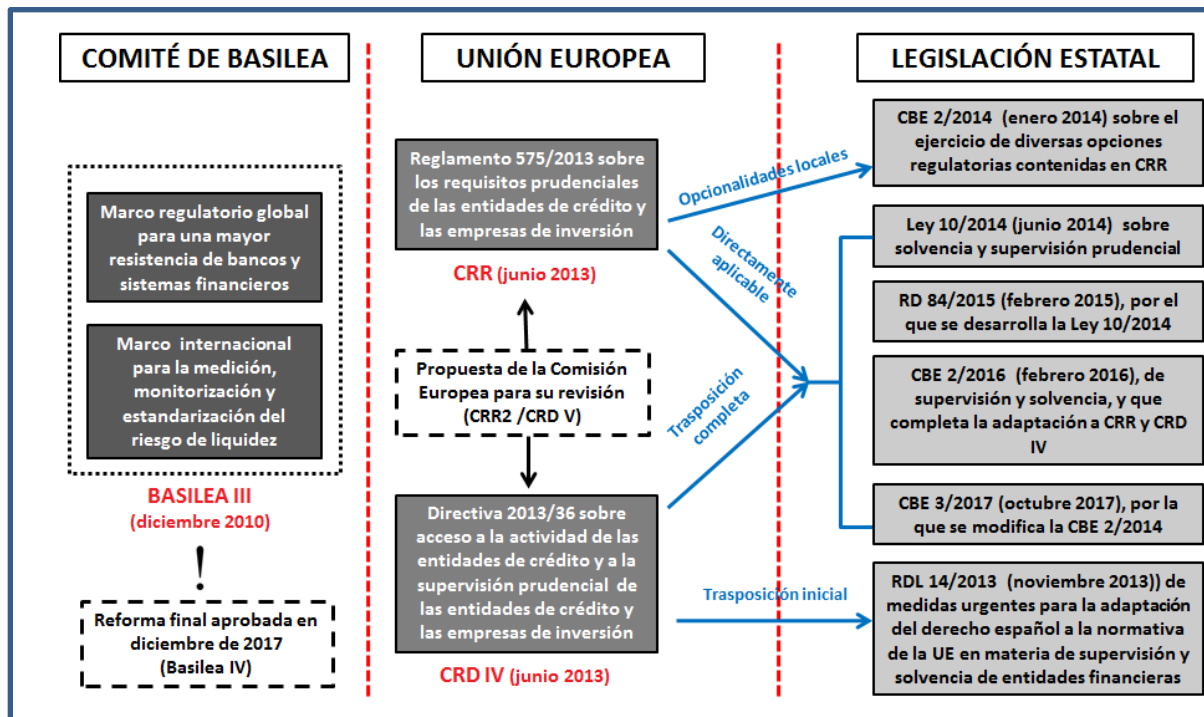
COMITÉ DE BASILEA

UNIÓN EUROPEA

LEGISLACIÓN ESTATAL

Marco regulatorio global para una mayor resistencia de bancos y sistemas financieros

Marco internacional para la medición, monitorización y estandarización del riesgo de liquidez

BASILEA III
(diciembre 2010)

!

Reforma final aprobada en diciembre de 2017 (Basilea IV)

Reglamento 575/2013 sobre los requisitos prudenciales de las entidades de crédito y las empresas de inversión

CRR (junio 2013)

Propuesta de la Comisión Europea para su revisión (CRR2 /CRD V)

Directiva 2013/36 sobre acceso a la actividad de las entidades de crédito y a la supervisión prudencial de las entidades de crédito y las empresas de inversión

CRD IV (junio 2013)

Opcionalidades locales

Directamente aplicable

Trasposición completa

Trasposición inicial

CBE 2/2014 (enero 2014) sobre el ejercicio de diversas opciones regulatorias contenidas en CRR

Ley 10/2014 (junio 2014) sobre solvencia y supervisión prudencial

RD 84/2015 (febrero 2015), por el que se desarrolla la Ley 10/2014

CBE 2/2016 (febrero 2016), de supervisión y solvencia, y que completa la adaptación a CRR y CRD IV

CBE 3/2017 (octubre 2017), por la que se modifica la CBE 2/2014

RDL 14/2013 (noviembre 2013)) de medidas urgentes para la adaptación del derecho español a la normativa de la UE en materia de supervisión y solvencia de entidades financieras